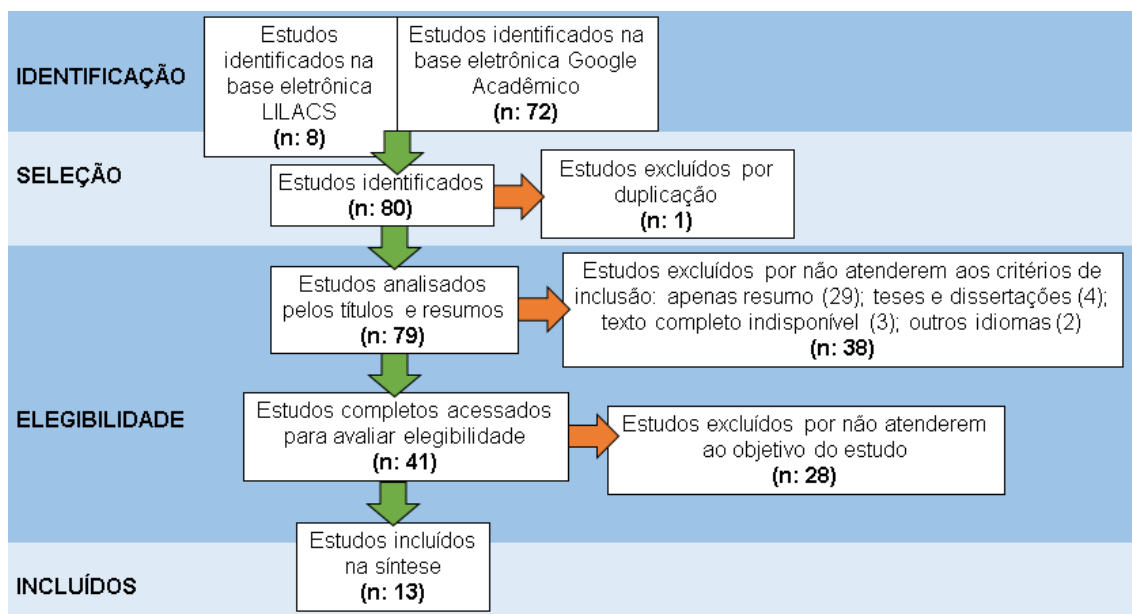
IDENTIFICAÇÃO

Estudos identificados na base eletrônica LILACS
(n: 8)

Estudos identificados na base eletrônica Google Acadêmico
(n: 72)

SELEÇÃO

Estudos identificados
(n: 80)

Estudos excluídos por duplicação
(n: 1)

Estudos analisados pelos títulos e resumos
(n: 79)

Estudos excluídos por não atenderem aos critérios de inclusão: apenas resumo (29); teses e dissertações (4); texto completo indisponível (3); outros idiomas (2)
(n: 38)

ELEGIBILIDADE

Estudos completos acessados para avaliar elegibilidade
(n: 41)

Estudos excluídos por não atenderem ao objetivo do estudo
(n: 28)

Estudos incluídos na síntese
(n: 13)

INCLUÍDOS